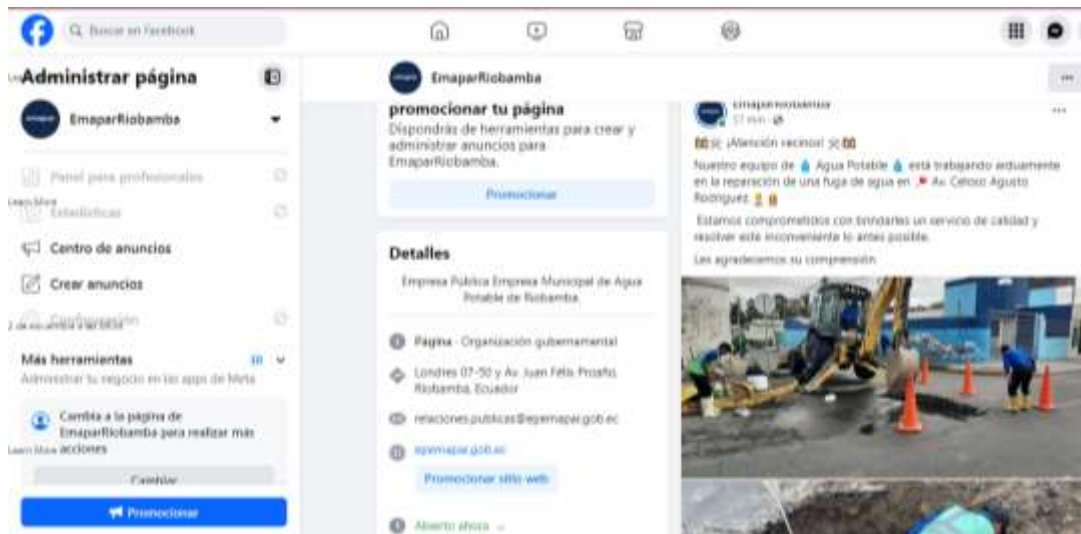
Buscar en Facebook

Administrar página

EmaparRiobamba

Panel para profesionales

Estadísticas

Centro de anuncios

Crear anuncios

Configuración

Más herramientas

Administrar tu negocio en las apps de Meta

Cambia a la página de EmaparRiobamba para realizar más acciones

Cambiar

Promocionar

EmaparRiobamba

promocionar tu página

Dispondrás de herramientas para crear y administrar anuncios para EmaparRiobamba.

Promocionar

Detalles

Empresa Publica Empresa Municipal de Agua Potable de Riobamba.

Página · Organización gubernamental

Londres 07-50 y Av. Juan Félix Proaño, Riobamba, Ecuador

relacionespublicas@epemapar.gob.ec

epemapar.gob.ec

Promocionar sitio web

Abierto ahora

EmaparRiobamba
17 min

¡Atención vecinos!

Nuestro equipo de Agua Potable está trabajando arduamente en la reparación de una fuga de agua en Av. Celoso Agusto Rodriguez.

Estamos comprometidos con brindarles un servicio de calidad y resolver este inconveniente lo antes posible.

Les agradecemos su comprensión.